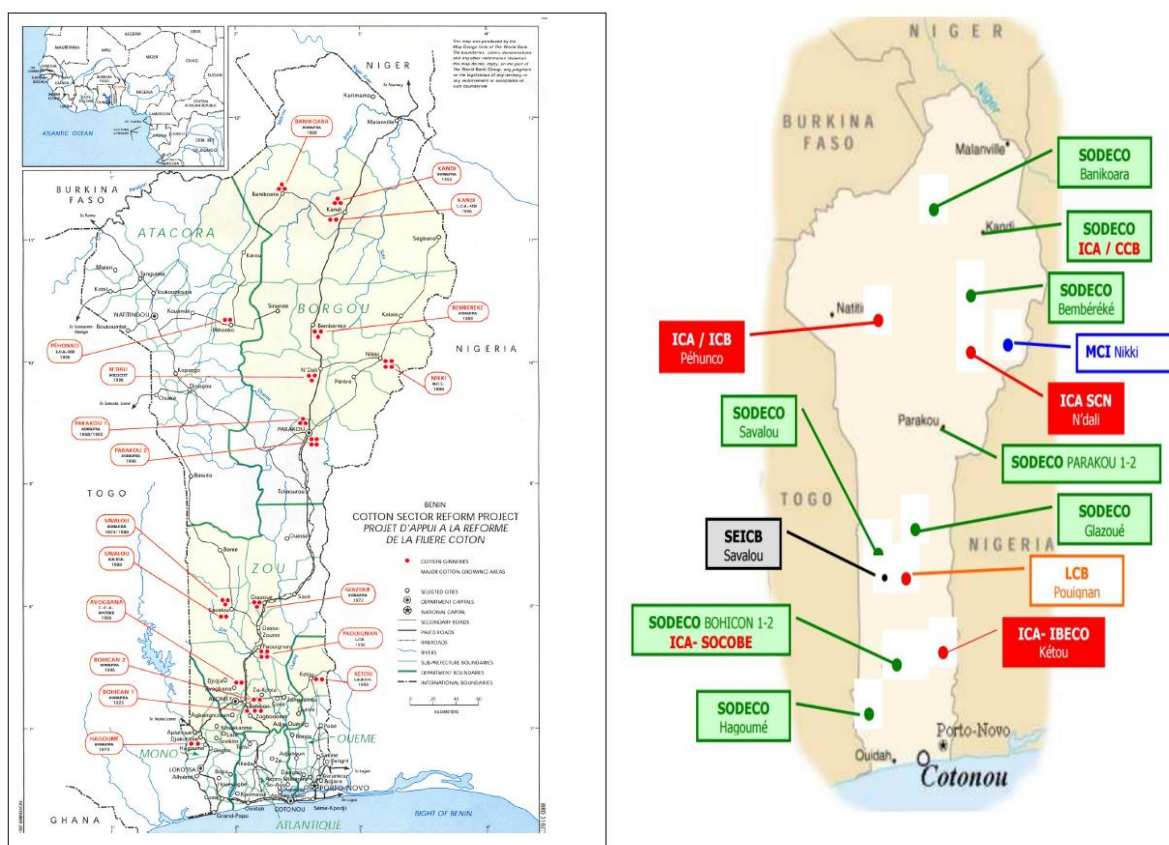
NIGER

BURKINA FASO

ATACORA

BORGOU

NIGERIA

TOGO

ZOU

MONO

OUEME

GHANA

ATLANTIQUE

BIGHT OF BENIN

ATLANTIC OCEAN

BANIKOARA

KANDI

KANDI

BEMBEREKE

PEHUNCO

N'DALI

NIKKI

PARAKOU 1

PARAKOU 2

SAVALOU

SAVALOU

AVOGBANA

GLAZOUE

PAOUIGNAN

KETOU

BOHICON 2

BOHICON 1

HAGOUME

Banikoara

Kandi

Segbana

Kérou

Natitingou

Bembèrèkè

Kalalé

N'Dali

Pèrèrè

Nikki

Parakou

Tchaourou

Bassila

Bantè

Savalou

Glazoué

Dassa-Zoumè

Ouessè

Savè

Kétou

Abomey

Zogbodomé

Bohicon

Lokossa

Porto-Novo

Cotonou

Ouidah

Grand-Popo

Sèmè-Kpodji

Malanville

Karimama

BENIN
COTTON SECTOR REFORM PROJECT
PROJET D'APPUI A LA REFORME DE LA FILIERE COTON

COTTON GINNERIES
MAJOR COTTON-GROWING AREAS
SELECTED CITIES
DEPARTMENT CAPITALS
NATIONAL CAPITAL
SECONDARY ROADS
PAVED ROADS
RAILROADS
RIVERS
SUB-PREFECTURE BOUNDARIES
DEPARTMENT BOUNDARIES
INTERNATIONAL BOUNDARIES

KILOMETERS

NIGER

BURKINA FASO

Malanville

SODECO
Banikoara

Kandi

SODECO
ICA / CCB

Natitingou

SODECO
Bembéréké

ICA / ICB
Péhunco

MCI Nikki

ICA SCN
N'dali

SODECO
Savalou

Parakou

SODECO PARAKOU 1-2

TOGO

SODECO
Glazoué

SEICB
Savalou

NIGERIA

LCB
Pouignan

SODECO BOHICON 1-2
ICA- SOCOBE

ICA- IBECO
Kétou

SODECO
Hagoumé

Porto-Novo

Ouidah

Cotonou